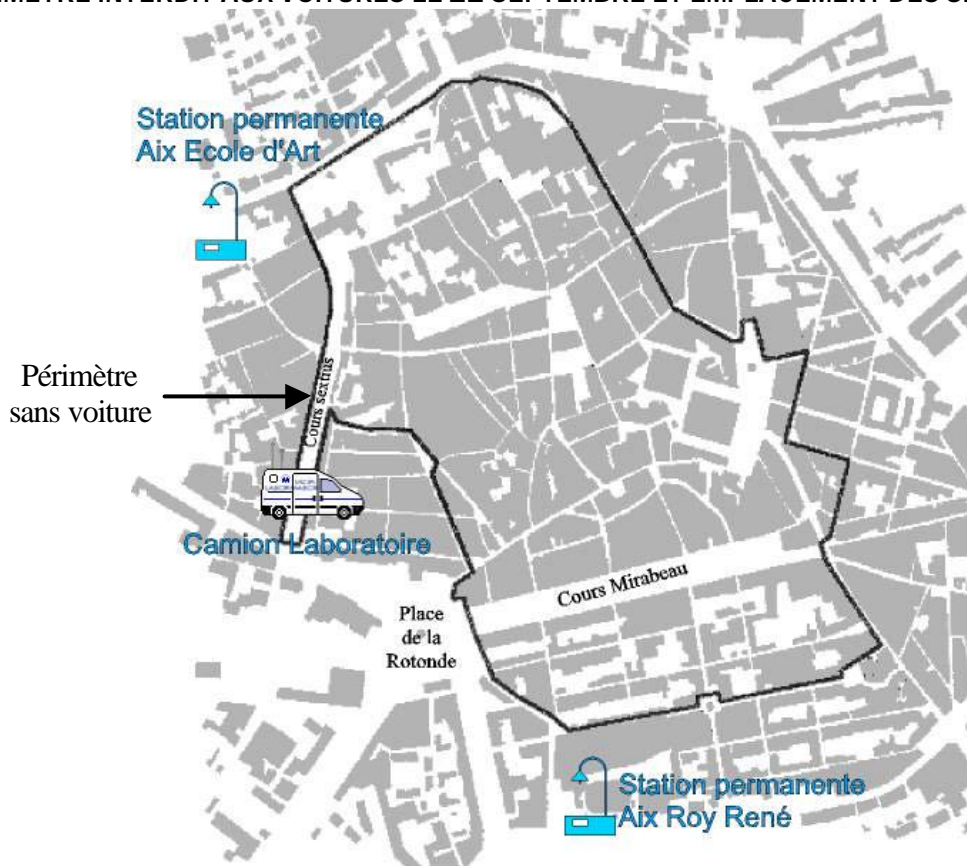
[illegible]MÈTRE INTERDIT AUX VOITURES LE 22 SEPTEMBRE ET EMPLACEMENT DES S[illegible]

Station permanente
Aix Ecole d'Art

Périmètre sans voiture

Cours Sextius

Camion Laboratoire

Place de la Rotonde

Cours Mirabeau

Station permanente
Aix Roy René